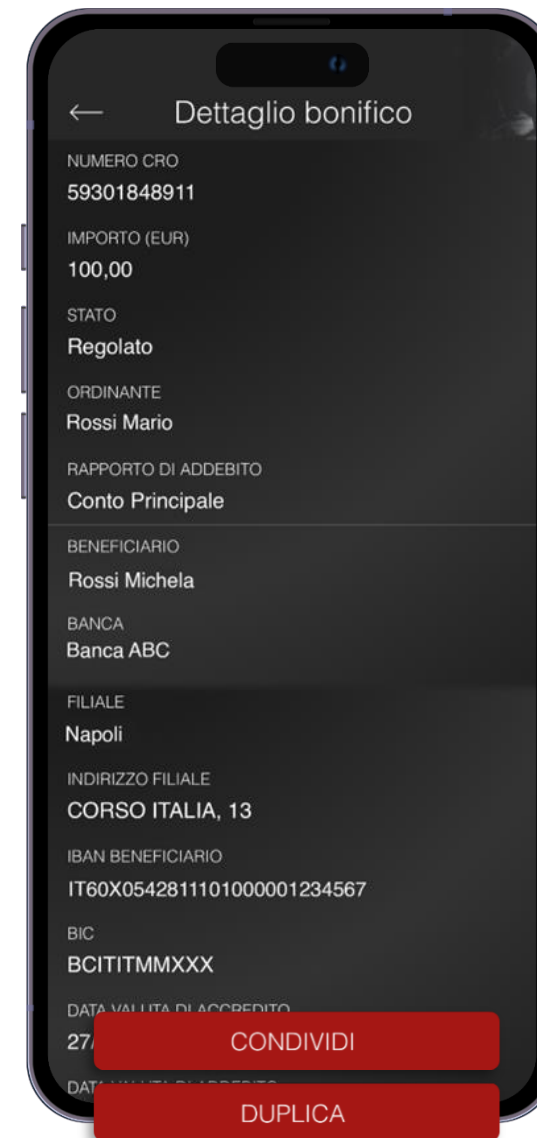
← Dettaglio bonifico

NUMERO CRO
59301848911

IMPORTO (EUR)
100,00

STATO
Regolato

ORDINANTE
Rossi Mario

RAPPORTO DI ADDEBITO
Conto Principale

BENEFICIARIO
Rossi Michela

BANCA
Banca ABC

FILIALE
Napoli

INDIRIZZO FILIALE
CORSO ITALIA, 13

IBAN BENEFICIARIO
IT60X0542811101000001234567

BIC
BCITITMMXXX

DATA VALUTA DI ACCREDITO
27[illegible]

DATA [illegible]

CONDIVIDI

DUPLICA